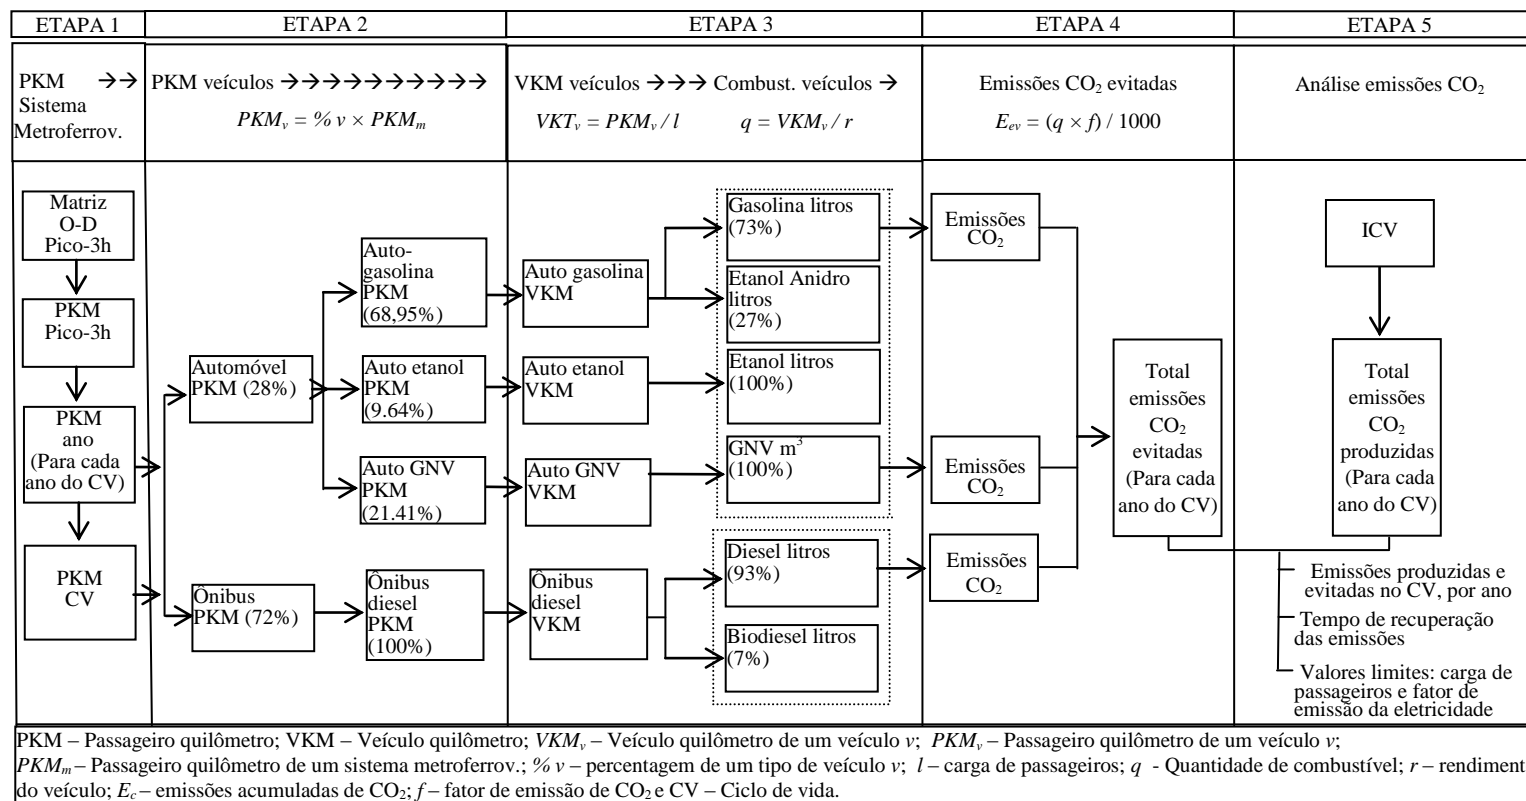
ETAPA 1

PKM →→ Sistema Metroferrov.

Matriz O-D Pico-3h

PKM Pico-3h

PKM ano (Para cada ano do CV)

PKM CV

ETAPA 2

PKM veículos →→→→→→→→→→

$PKM_v = \% v \times PKM_m$

Automóvel PKM (28%)

Ônibus PKM (72%)

Auto-gasolina PKM (68,95%)

Auto etanol PKM (9.64%)

Auto GNV PKM (21.41%)

Ônibus diesel PKM (100%)

ETAPA 3

VKM veículos →→→ Combust. veículos →

$VKT_v = PKM_v / l$ $q = VKM_v / r$

Auto gasolina VKM

Auto etanol VKM

Auto GNV VKM

Ônibus diesel VKM

Gasolina litros (73%)

Etanol Anidro litros (27%)

Etanol litros (100%)

GNV $m^3$ (100%)

Diesel litros (93%)

Biodiesel litros (7%)

ETAPA 4

Emissões $CO_2$ evitadas

$E_{ev} = (q \times f) / 1000$

Emissões $CO_2$

Emissões $CO_2$

Emissões $CO_2$

Total emissões $CO_2$ evitadas (Para cada ano do CV)

ETAPA 5

Análise emissões $CO_2$

ICV

Total emissões $CO_2$ produzidas (Para cada ano do CV)

Emissões produzidas e evitadas no CV, por ano

Tempo de recuperação das emissões

Valores limites: carga de passageiros e fator de emissão da eletricidade

PKM – Passageiro quilômetro; VKM – Veículo quilômetro; $VKM_v$ – Veículo quilômetro de um veículo $v$; $PKM_v$ – Passageiro quilômetro de um veículo $v$; $PKM_m$ – Passageiro quilômetro de um sistema metroferrov.; $\% v$ – percentagem de um tipo de veículo $v$; $l$ – carga de passageiros; $q$ - Quantidade de combustível; $r$ – rendiment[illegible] do veículo; $E_c$ – emissões acumuladas de $CO_2$; $f$ – fator de emissão de $CO_2$ e CV – Ciclo de vida.